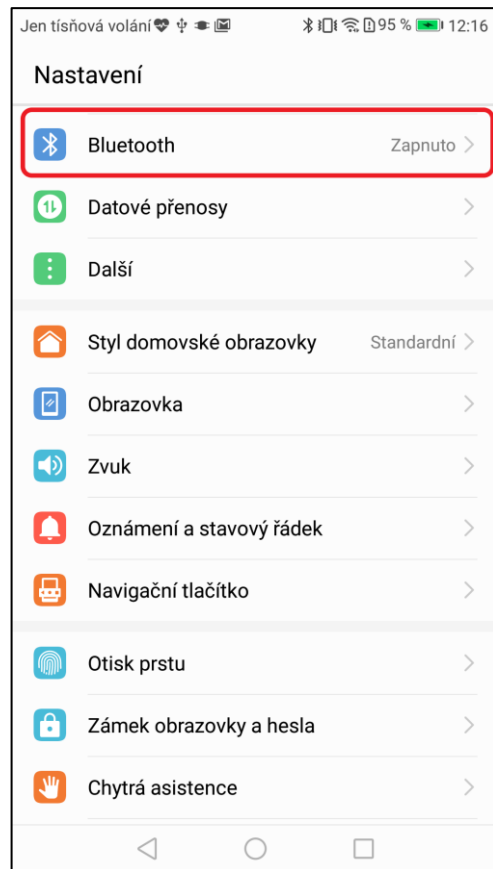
Jen tísňová volání 95 % 12:16

Nastavení

Bluetooth Zapnuto

Datové přenosy

Další

Styl domovské obrazovky Standardní

Obrazovka

Zvuk

Oznámení a stavový řádek

Navigační tlačítko

Otisk prstu

Zámek obrazovky a hesla

Chytrá asistence